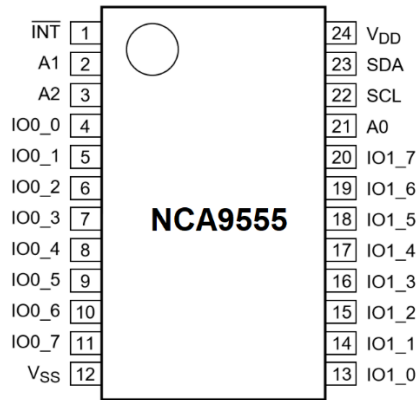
$\overline{INT}$ 1
A1 2
A2 3
IO0_0 4
IO0_1 5
IO0_2 6
IO0_3 7
IO0_4 8
IO0_5 9
IO0_6 10
IO0_7 11
$V_{SS}$ 12

NCA9555

24 $V_{DD}$
23 SDA
22 SCL
21 A0
20 IO1_7
19 IO1_6
18 IO1_5
17 IO1_4
16 IO1_3
15 IO1_2
14 IO1_1
13 IO1_0